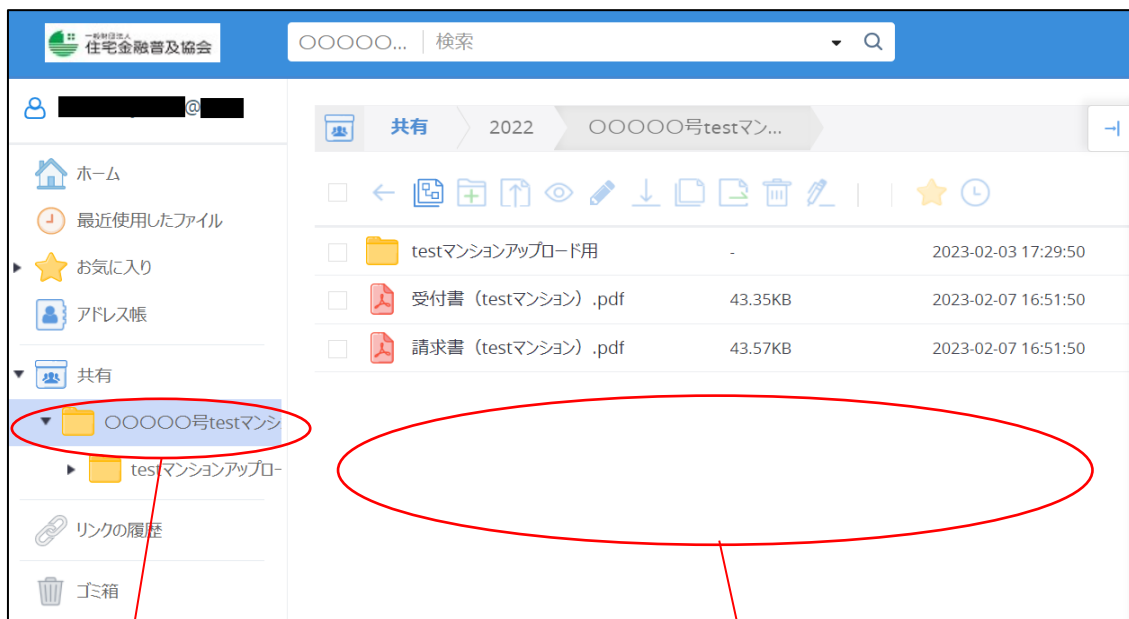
一般財団法人
住宅金融普及協会

○○○○○... | 検索

@

ホーム
最近使用したファイル
お気に入り
アドレス帳
共有
○○○○○号testマンシ
testマンションアップロー
リンクの履歴
ゴミ箱

共有 | 2022 | ○○○○○号testマン...

| | | |
|---|---|---|
| testマンションアップロード用 | - | 2023-02-03 17:29:50 |
| 受付書（testマンション）.pdf | 43.35KB | 2023-02-07 16:51:50 |
| 請求書（testマンション）.pdf | 43.57KB | 2023-02-07 16:51:50 |